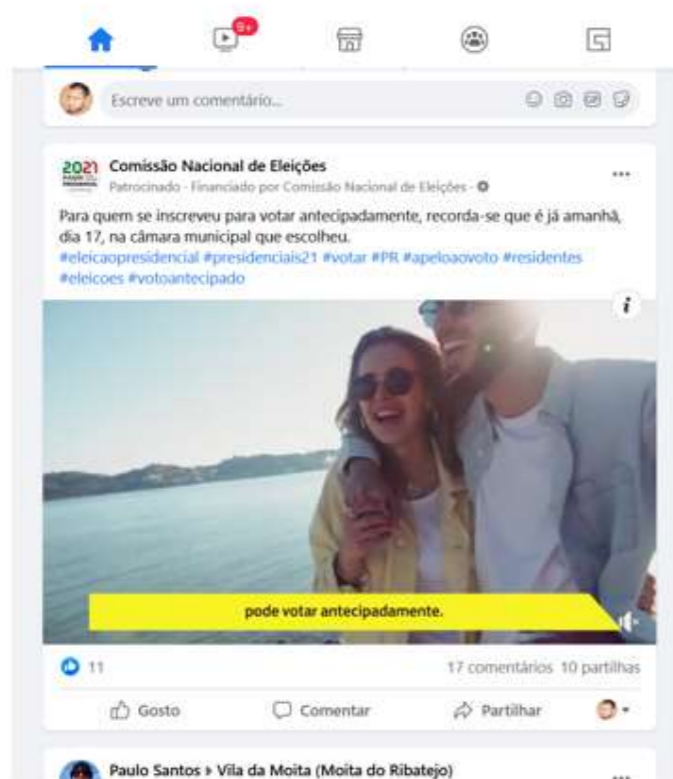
9+

Escreve um comentário...

2021 Comissão Nacional de Eleições
Patrocinado · Financiado por Comissão Nacional de Eleições ·

Para quem se inscreveu para votar antecipadamente, recorda-se que é já amanhã, dia 17, na câmara municipal que escolheu.
#eleicaopresidencial #presidenciais21 #votar #PR #apeloaovoto #residentes #eleicoes #votoantecipado

i

pode votar antecipadamente.

11

17 comentários 10 partilhas

Gosto

Comentar

Partilhar

Paulo Santos ▸ Vila da Moita (Moita do Ribatejo)